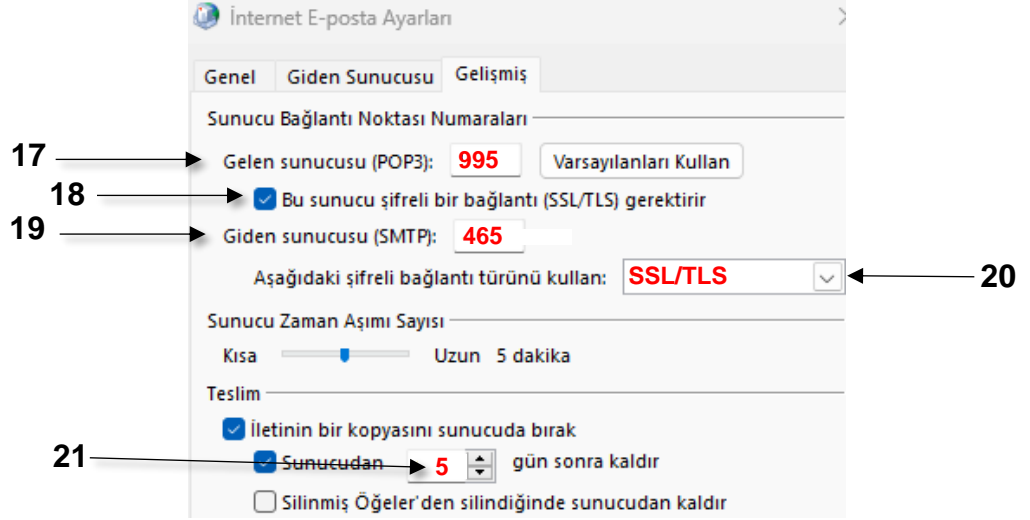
İnternet E-posta Ayarları

Genel | Giden Sunucusu | Gelişmiş

Sunucu Bağlantı Noktası Numaraları

17 Gelen sunucusu (POP3): 995 Varsayılanları Kullan

18 Bu sunucu şifreli bir bağlantı (SSL/TLS) gerektirir

19 Giden sunucusu (SMTP): 465

Aşağıdaki şifreli bağlantı türünü kullan: SSL/TLS 20

Sunucu Zaman Aşımı Sayısı

Kısa Uzun 5 dakika

Teslim

İletinin bir kopyasını sunucuda bırak

21 Sunucudan 5 gün sonra kaldır

Silinmiş Öğeler'den silindiğinde sunucudan kaldır